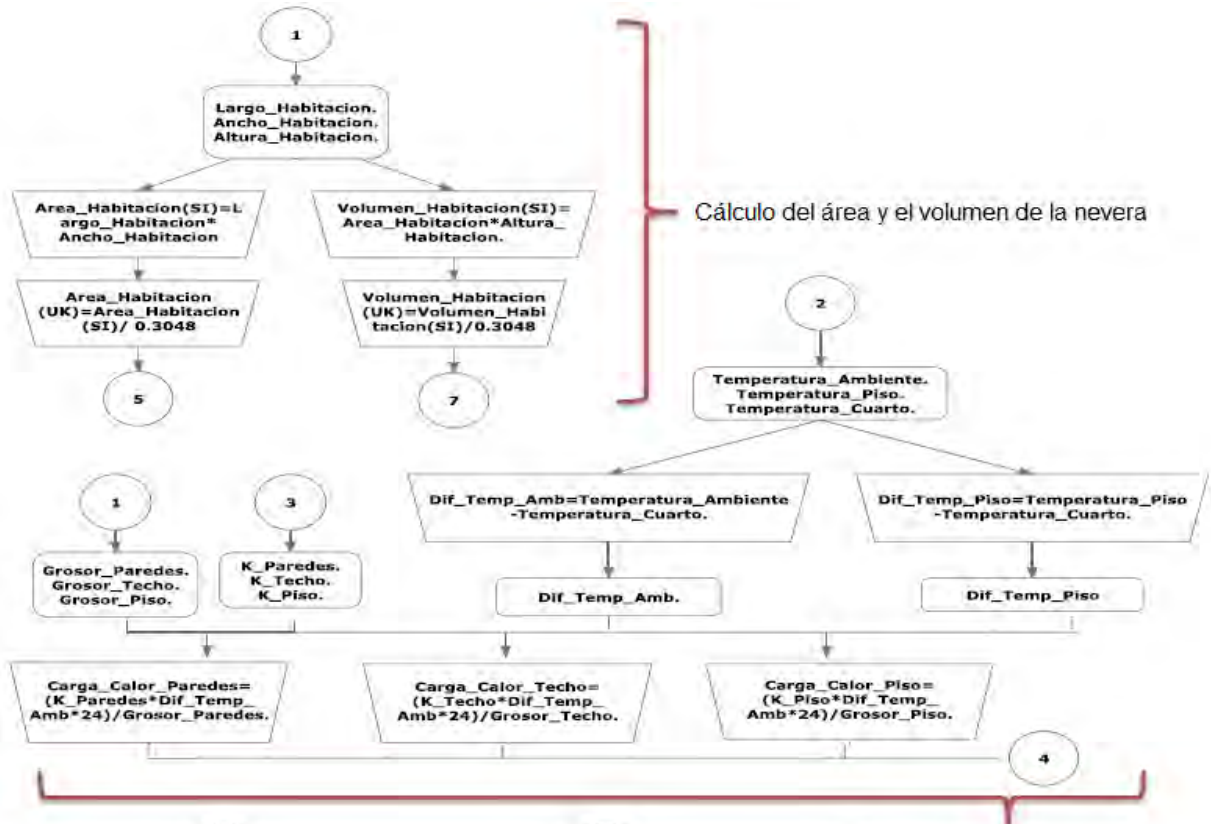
1

Largo_Habitacion.
Ancho_Habitacion.
Altura_Habitacion.

Area_Habitacion(SI)=Largo_Habitacion*
Ancho_Habitacion

Volumen_Habitacion(SI)=
Area_Habitacion*Altura_Habitacion.

Cálculo del área y el volumen de la nevera

Area_Habitacion
(UK)=Area_Habitacion
(SI)/ 0.3048

Volumen_Habitacion
(UK)=Volumen_Habitacion(SI)/0.3048

5

7

2

Temperatura_Ambiente.
Temperatura_Piso.
Temperatura_Cuarto.

1

3

Dif_Temp_Amb=Temperatura_Ambiente
-Temperatura_Cuarto.

Dif_Temp_Piso=Temperatura_Piso
-Temperatura_Cuarto.

Grosor_Paredes.
Grosor_Techo.
Grosor_Piso.

K_Paredes.
K_Techo.
K_Piso.

Dif_Temp_Amb.

Dif_Temp_Piso

Carga_Calor_Paredes=
(K_Paredes*Dif_Temp_
Amb*24)/Grosor_Paredes.

Carga_Calor_Techo=
(K_Techo*Dif_Temp_
Amb*24)/Grosor_Techo.

Carga_Calor_Piso=
(K_Piso*Dif_Temp_
Amb*24)/Grosor_Piso.

4